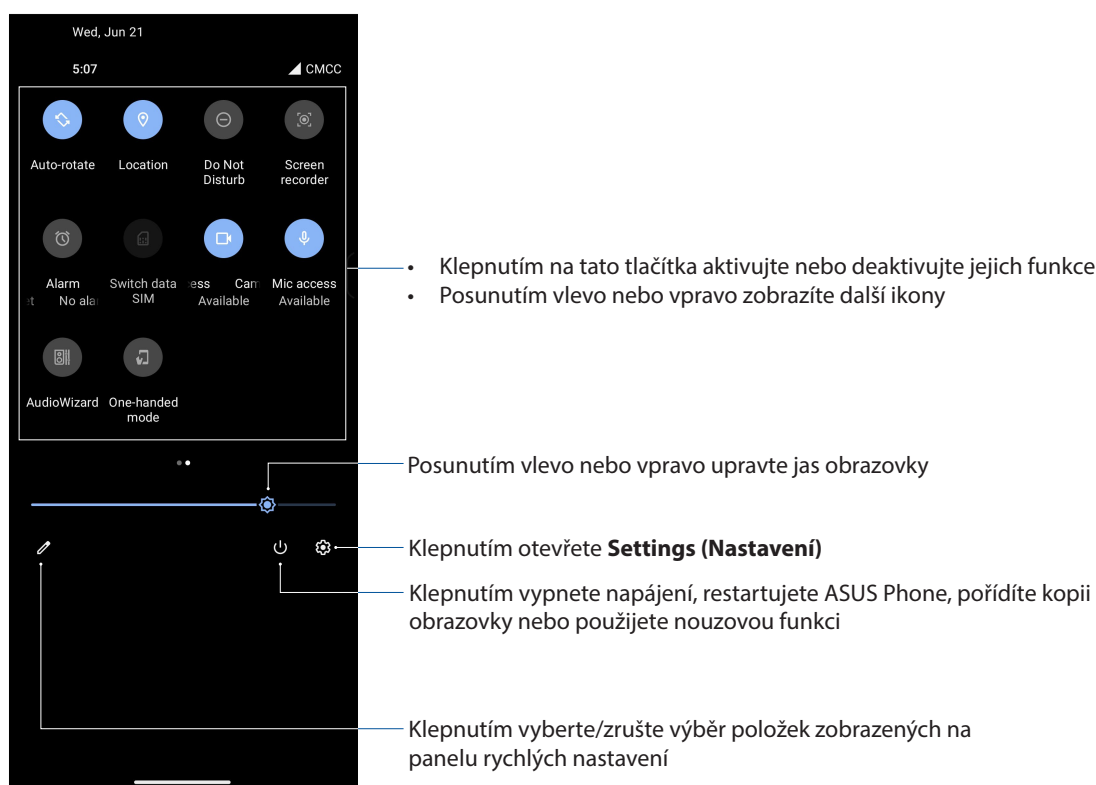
Wed, Jun 21

5:07

CMCC

Auto-rotate

Location

Do Not Disturb

Screen recorder

Alarm
No al

Switch data SIM

ess Cam Available

Mic access Available

AudioWizard

One-handed mode

• Klepnutím na tato tlačítka aktivujte nebo deaktivujte jejich funkce
• Posunutím vlevo nebo vpravo zobrazíte další ikony

Posunutím vlevo nebo vpravo upravte jas obrazovky

Klepnutím otevřete **Settings (Nastavení)**

Klepnutím vypnete napájení, restartujete ASUS Phone, pořídíte kopii obrazovky nebo použijete nouzovou funkci

Klepnutím vyberte/zrušte výběr položek zobrazených na panelu rychlých nastavení